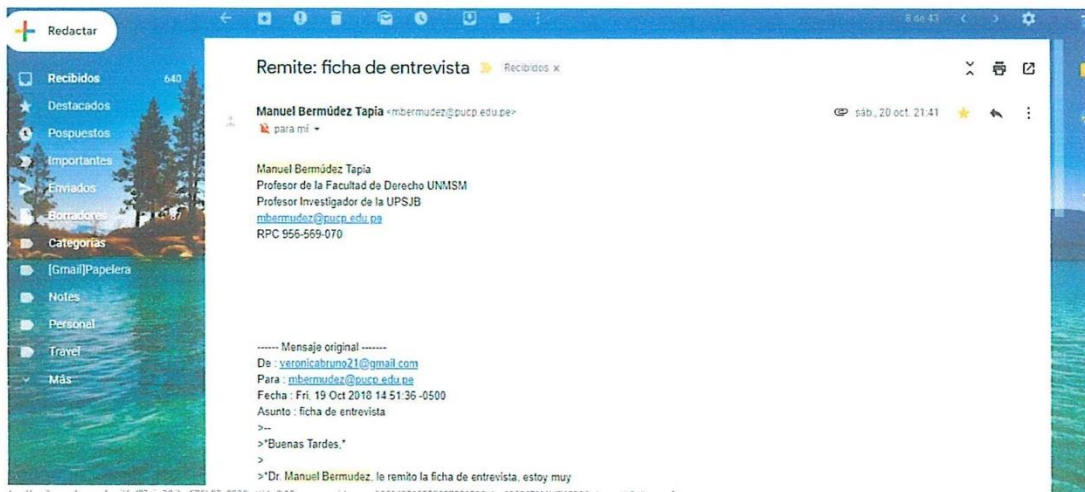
Redactar

Recibidos 640
Destacados
Pospuestos
Importantes
Enviados
Borradores 87
Categorías
[Gmail]Papelera
Notes
Personal
Travel
Más

8 de 43

Remite: ficha de entrevista Recibidos x

Manuel Bermúdez Tapia <mbermudez@pucp.edu.pe>
para mí

sáb., 20 oct. 21:41

Manuel Bermúdez Tapia
Profesor de la Facultad de Derecho UNMSM
Profesor Investigador de la UPSJB
mbermudez@pucp.edu.pe
RPC 956-569-070

------ Mensaje original -------
De : veronicabruno21@gmail.com
Para : mbermudez@pucp.edu.pe
Fecha : Fri, 19 Oct 2018 14:51:36 -0500
Asunto : ficha de entrevista
>--
>*Buenas Tardes,*
>
>*Dr. Manuel Bermudez, le remito la ficha de entrevista, estoy muy

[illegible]